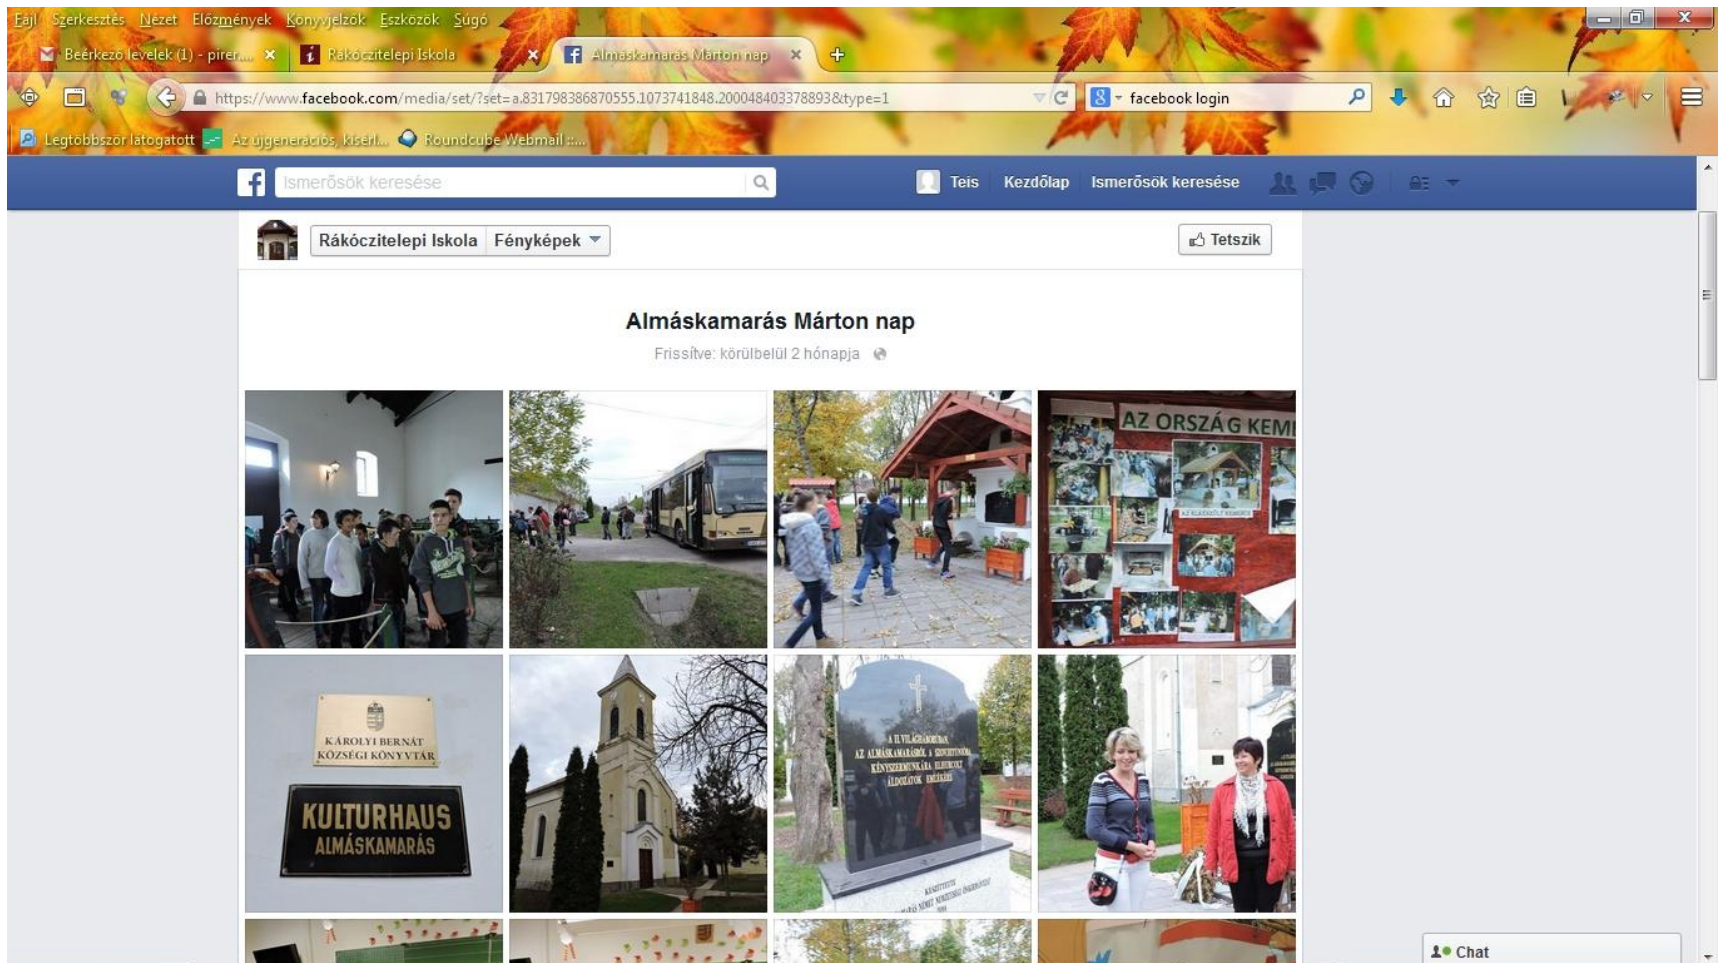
Fájl Szerkesztés Nézet Előzmények Könyvjelzők Eszközök Súgó

Beérkező levelek (1) - pirer... ×
Rákóczitelepi Iskola ×
Almáskamarás Márton nap ×
+

https://www.facebook.com/media/set/?set=a.831798386870555.1073741848.200048403378893&type=1

facebook login

Legtöbbször látogatott
Az újgenerációs, kísérl...
Roundcube Webmail :...

Ismerősök keresése

Teis Kezdőlap Ismerősök keresése

Rákóczitelepi Iskola Fényképek

Tetszik

Almáskamarás Márton nap

Frissítve: körülbelül 2 hónapja

AZ ORSZÁG KEM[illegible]

KÁROLYI BERNÁT KÖZSÉGI KÖNYVTÁR

KULTURHAUS ALMÁSKAMARÁS

A II. VILÁGHÁBORÚBAN AZ ALMÁSKAMARÁSRÓL A SZOVJETUNIÓBA KÉNYSZERMUNKÁRA ELHURCOLT ÁLDOZATOK EMLÉKÉRE

Chat